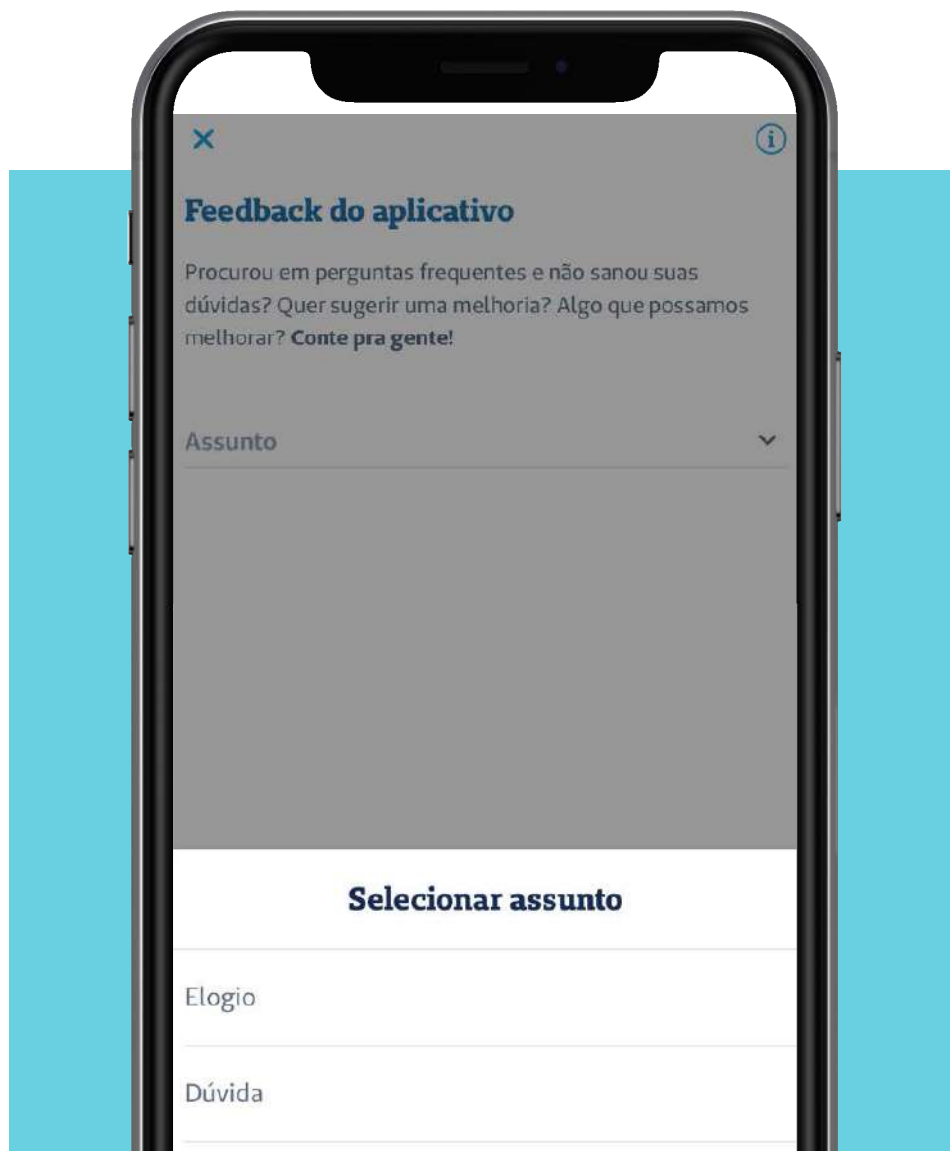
×

ⓘ

Feedback do aplicativo

Procurou em perguntas frequentes e não sanou suas dúvidas? Quer sugerir uma melhoria? Algo que possamos melhorar? **Conte pra gente!**

Assunto

Selecionar assunto

Elogio

Dúvida